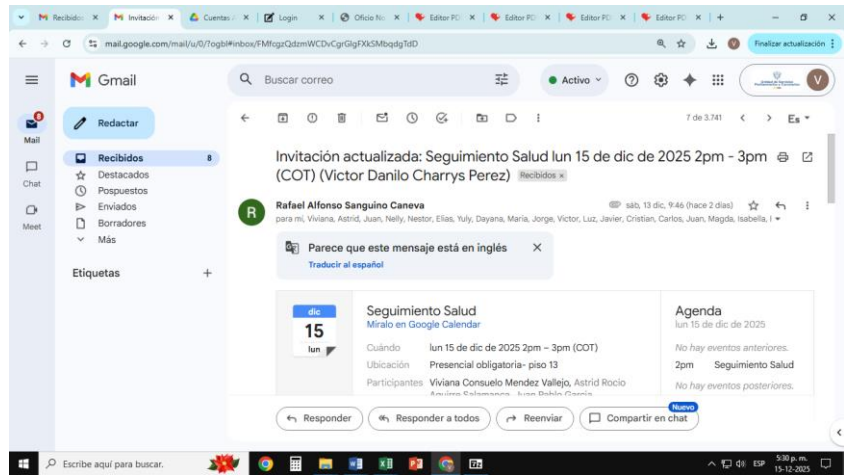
M Recibido ×
M Invitación ×
Cuentas ×
Login ×
Oficio N ×
Editor PD ×
Editor PD ×
Editor PD ×
Editor PD ×

mail.google.com/mail/u/0/?ogbl#inbox/FMfcgzQdzmWCDvCgrGlgFXkSMbqdgTdD

Finalizar actualización

Gmail
Buscar correo
Activo

Mail
Chat
Meet

Redactar
Recibidos 8
Destacados
Pospuestos
Enviados
Borradores
Más

Etiquetas +

7 de 3.741
Es

Invitación actualizada: Seguimiento Salud lun 15 de dic de 2025 2pm - 3pm (COT) (Victor Danilo Charrys Perez) Recibidos ×

Rafael Alfonso Sanguino Caneva
sáb, 13 dic, 9:46 (hace 2 días)
para mí, Viviana, Astrid, Juan, Nelly, Nestor, Elias, Yuly, Dayana, María, Jorge, Victor, Luz, Javier, Cristian, Carlos, Juan, Magda, Isabella, I

Parece que este mensaje está en inglés
Traducir al español

dic
15
lun

Seguimiento Salud
Míralo en Google Calendar

Cuándo lun 15 de dic de 2025 2pm – 3pm (COT)
Ubicación Presencial obligatoria- piso 13
Participantes Viviana Consuelo Mendez Vallejo, Astrid Rocio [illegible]

Agenda
lun 15 de dic de 2025
No hay eventos anteriores.
2pm Seguimiento Salud
No hay eventos posteriores.

Responder
Responder a todos
Reenviar
Nuevo
Compartir en chat

Escribe aquí para buscar.
ESP
5:30 p. m.
15-12-2025